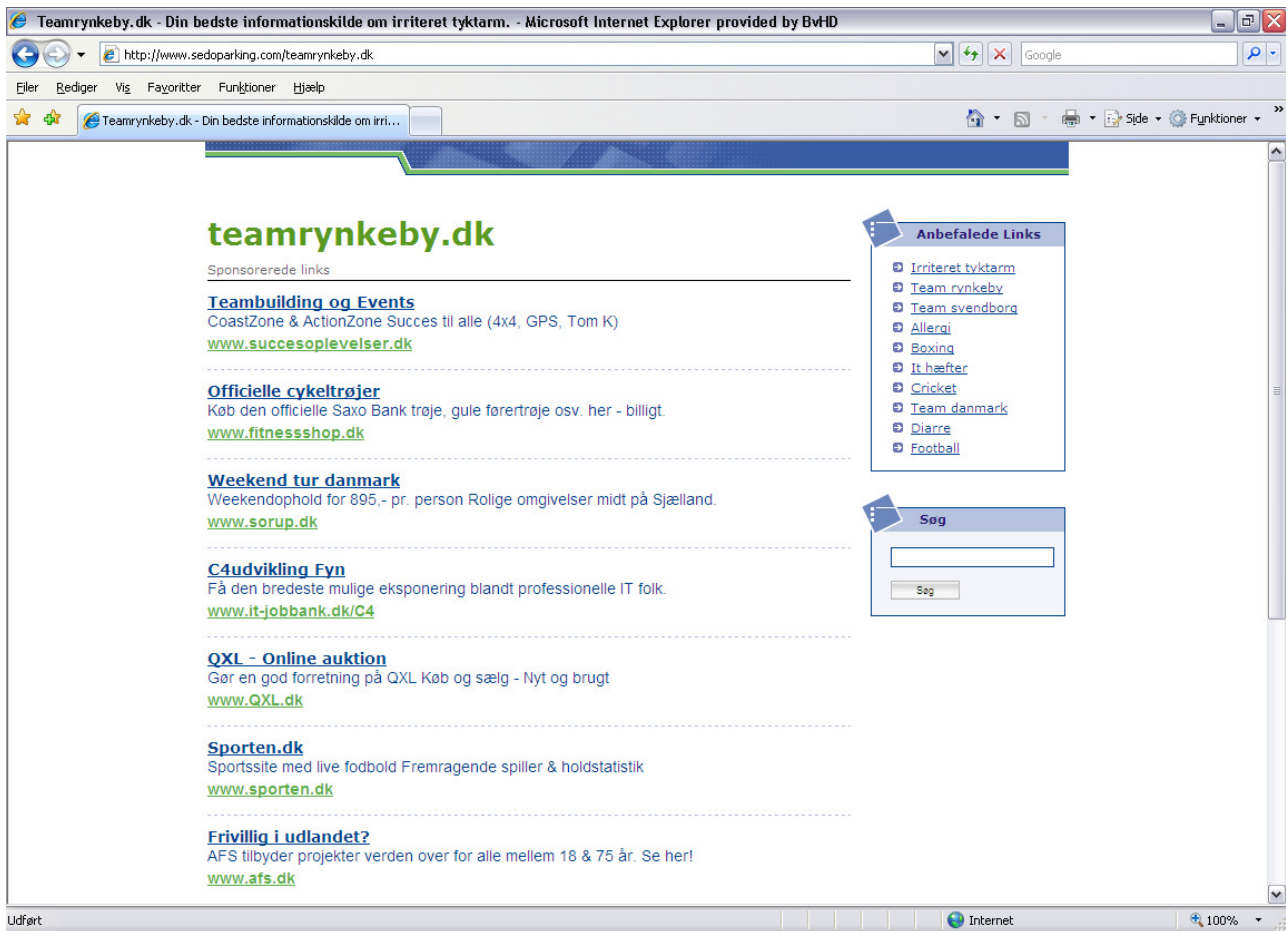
Teamrynkeby.dk - Din bedste informationskilde om irriteret tyktarm. - Microsoft Internet Explorer provided by BvHD

http://www.sedoparking.com/teamrynkeby.dk

Google

Filer Rediger Vis Favoritter Funktioner Hjælp

Teamrynkeby.dk - Din bedste informationskilde om irri...

Side Funktioner

teamrynkeby.dk

Sponsorerede links

Teambuilding og Events
CoastZone & ActionZone Succes til alle (4x4, GPS, Tom K)
www.succesoplevelser.dk

Officielle cykeltrøjer
Køb den officielle Saxo Bank trøje, gule førertrøje osv. her - billigt.
www.fitnessshop.dk

Weekend tur danmark
Weekendophold for 895,- pr. person Rolige omgivelser midt på Sjælland.
www.sorup.dk

C4udvikling Fyn
Få den bredeste mulige eksponering blandt professionelle IT folk.
www.it-jobbank.dk/C4

QXL - Online auktion
Gør en god forretning på QXL Køb og sælg - Nyt og brugt
www.QXL.dk

Sporten.dk
Sportssite med live fodbold Fremragende spiller & holdstatistik
www.sporten.dk

Frivillig i udlandet?
AFS tilbyder projekter verden over for alle mellem 18 & 75 år. Se her!
www.afs.dk

Anbefalede Links

Irriteret tyktarm
Team rynkeby
Team svendborg
Allergi
Boxing
It hæfter
Cricket
Team danmark
Diarre
Football

Søg

Søg

Udført

Internet

100%